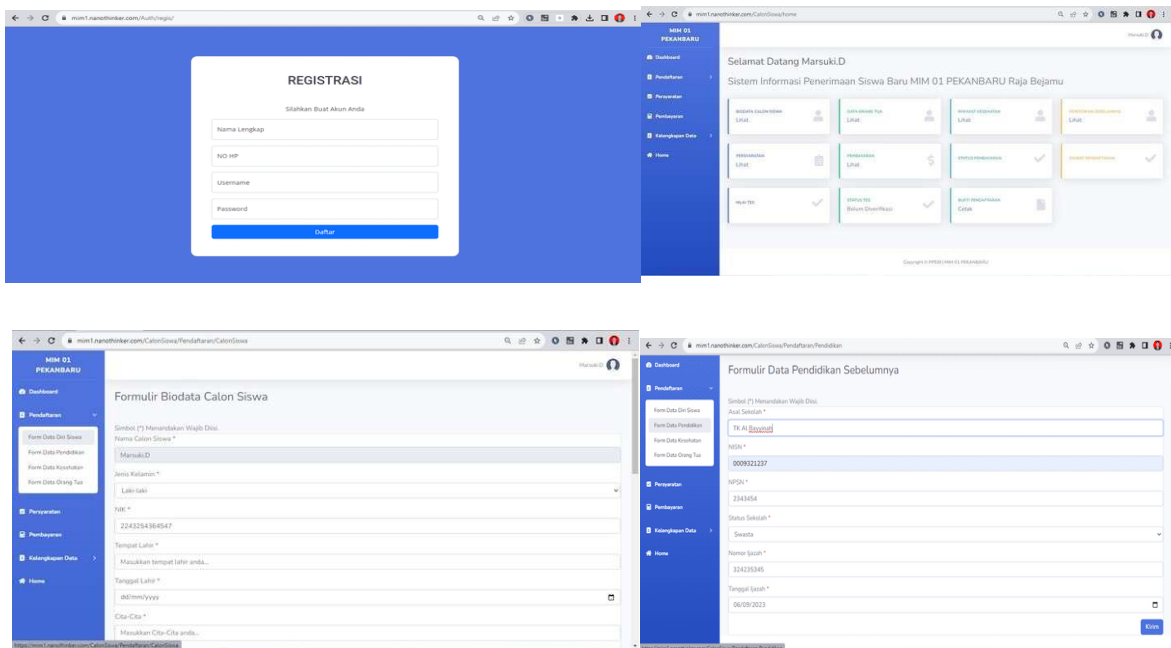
mim1.nanothinker.com/Auth/regis/

REGISTRASI

Silahkan Buat Akun Anda

Nama Lengkap

NO HP

Username

Password

Daftar

mim1.nanothinker.com/CalonSiswa/home

MIM 01 PEKANBARU

Dashboard

Pendaftaran

Persyaratan

Pembayaran

Kelengkapan Data

Home

Marsuki.D

Selamat Datang Marsuki.D

Sistem Informasi Penerimaan Siswa Baru MIM 01 PEKANBARU Raja Bejamu

BIODATA CALON SISWA
Lihat

DATA ORANG TUA
Lihat

RIWAYAT KESEHATAN
Lihat

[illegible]
Lihat

PERSYARATAN
Lihat

PEMBAYARAN
Lihat

STATUS PEMBAYARAN

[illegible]

NILAI TES

STATUS TES
Belum Diverifikasi

BUKTI PENDAFTARAN
Cetak

Copyright © PPDB | MIM 01 PEKANBARU

mim1.nanothinker.com/CalonSiswa/Pendaftaran/CalonSiswa

MIM 01 PEKANBARU

Dashboard

Pendaftaran

Form Data Diri Siswa

Form Data Pendidikan

Form Data Kesehatan

Form Data Orang Tua

Persyaratan

Pembayaran

Kelengkapan Data

Home

Marsuki.D

Formulir Biodata Calon Siswa

Simbol (*) Menandakan Wajib Diisi.

Nama Calon Siswa *

Marsuki.D

Jenis Kelamin *

Laki-laki

NIK *

2243254364547

Tempat Lahir *

Masukkan tempat lahir anda...

Tanggal Lahir *

dd/mm/yyyy

Cita-Cita *

Masukkan Cita-Cita anda...

https://mim1.nanothinker.com/CalonSiswa/Pendaftaran/CalonSiswa

mim1.nanothinker.com/CalonSiswa/Pendaftaran/Pendidikan

Dashboard

Pendaftaran

Form Data Diri Siswa

Form Data Pendidikan

Form Data Kesehatan

Form Data Orang Tua

Persyaratan

Pembayaran

Kelengkapan Data

Home

Formulir Data Pendidikan Sebelumnya

Simbol (*) Menandakan Wajib Diisi.

Asal Sekolah *

TK Al Bayyinah

NISN *

0009321237

NPSN *

2343454

Status Sekolah *

Swasta

Nomor Ijazah *

324235345

Tanggal Ijazah *

06/09/2023

Kirim